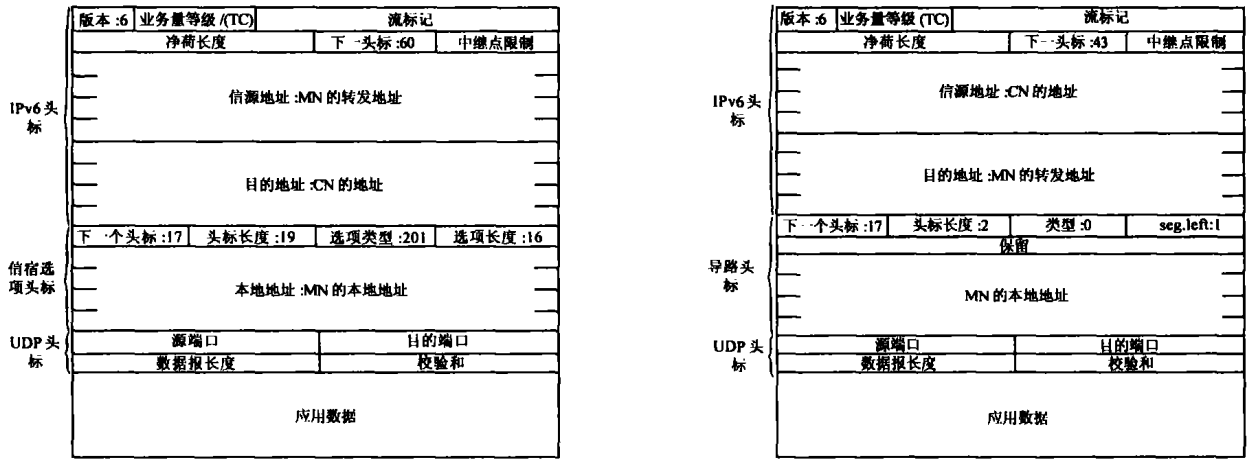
| 版本 :6 | 业务量等级 /(TC) | 流标记 | |
|---|---|---|---|
| 净荷长度 | | 下一头标 :60 | 中继点限制 |

IPv6 头标

信源地址 :MN 的转发地址

目的地址 :CN 的地址

| 下一个头标 :17 | 头标长度 :19 | 选项类型 :201 | 选项长度 :16 |
|---|---|---|---|

信宿选项头标

本地地址 :MN 的本地地址

UDP 头标

| 源端口 | 目的端口 |
|---|---|
| 数据报长度 | 校验和 |

应用数据

| 版本 :6 | 业务量等级 (TC) | 流标记 | |
|---|---|---|---|
| 净荷长度 | | 下一头标 :43 | 中继点限制 |

IPv6 头标

信源地址 :CN 的地址

目的地址 :MN 的转发地址

| 下一个头标 :17 | 头标长度 :2 | 类型 :0 | seg.left:1 |
|---|---|---|---|
| 保留 | | | |

导路头标

MN 的本地地址

UDP 头标

| 源端口 | 目的端口 |
|---|---|
| 数据报长度 | 校验和 |

应用数据